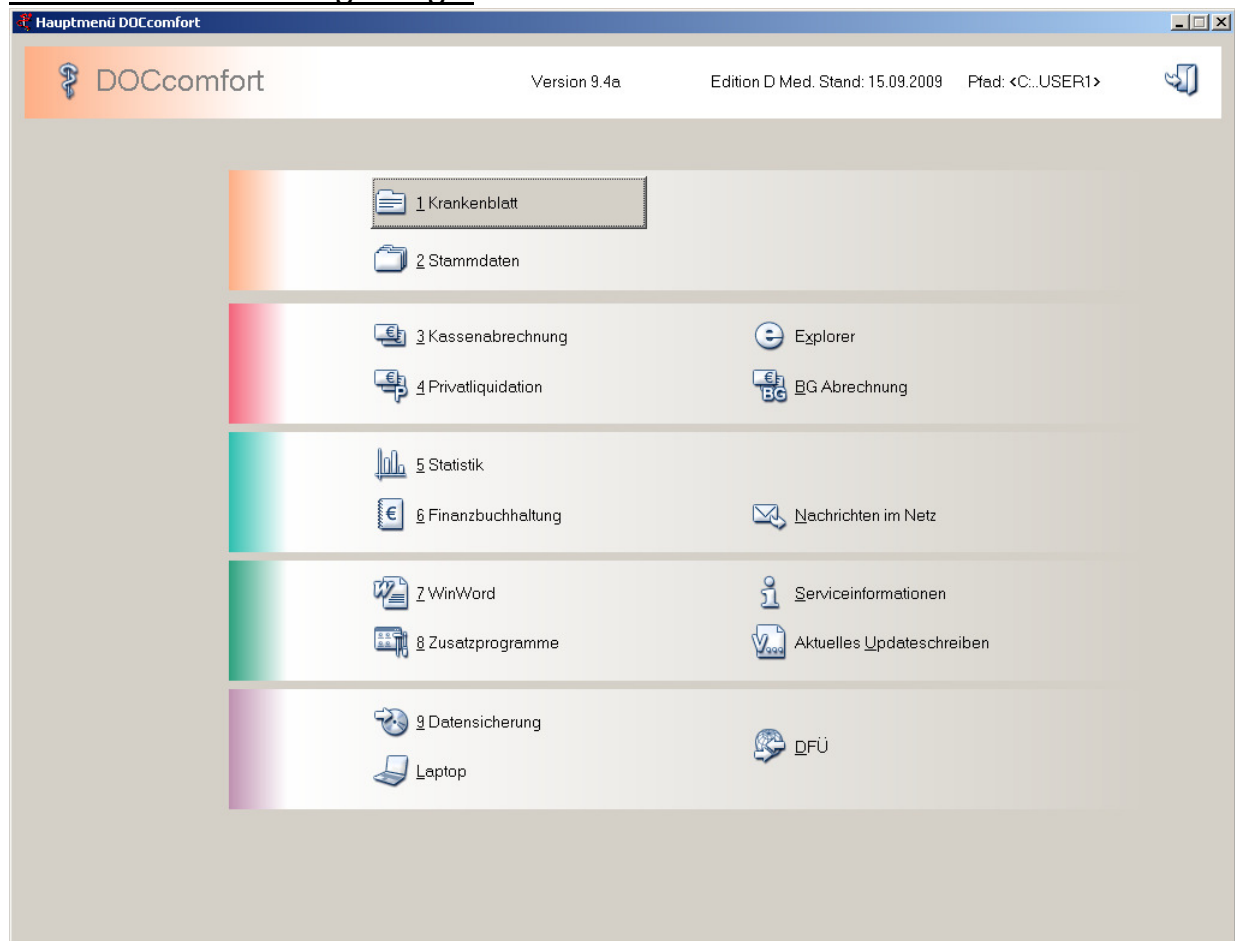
Hauptmenü DOCcomfort

DOCcomfort

Version 9.4a

Edition D Med. Stand: 15.09.2009

Pfad: <C:..USER1>

1 Krankenblatt

2 Stammdaten

3 Kassenabrechnung

Explorer

4 Privatliquidation

BG Abrechnung

5 Statistik

6 Finanzbuchhaltung

Nachrichten im Netz

7 WinWord

Serviceinformationen

8 Zusatzprogramme

Aktuelles Updateschreiben

9 Datensicherung

DFÜ

Laptop